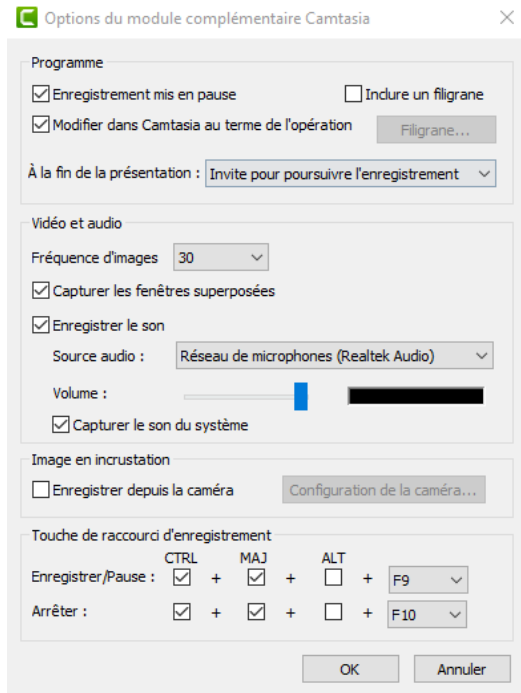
Options du module complémentaire Camtasia

Programme

Enregistrement mis en pause

Inclure un filigrane

Modifier dans Camtasia au terme de l'opération

Filigrane...

À la fin de la présentation : Invite pour poursuivre l'enregistrement

Vidéo et audio

Fréquence d'images 30

Capturer les fenêtres superposées

Enregistrer le son

Source audio : Réseau de microphones (Realtek Audio)

Volume :

Capturer le son du système

Image en incrustation

Enregistrer depuis la caméra

Configuration de la caméra...

Touche de raccourci d'enregistrement

CTRL MAJ ALT

Enregistrer/Pause : + + + F9

Arrêter : + + + F10

OK

Annuler